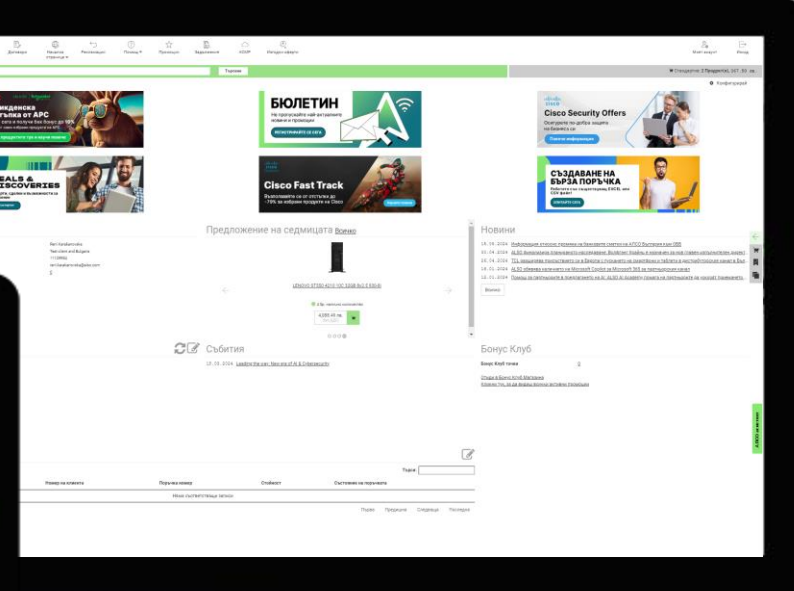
Доставки
Начална страница
Рекламации
Помощ
Промоции
Задължения
VOOP
Интернет-адрес
Моят акаунт
Изход

Търсене

Стандартна: 0 Продукт(и), 0 лв.

Конфигурация

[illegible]кенска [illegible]тъка от APC

БЮЛЕТИН
Не пропускайте най-актуалните новини и промоции
РЕГИСТРИРАЙТЕ СЕ СЕГА

Cisco Security Offers

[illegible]EALS & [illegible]ISCOVERIES

Cisco Fast Track

СЪЗДАВАНЕ НА БЪРЗА ПОРЪЧКА

Предложение на седмицата Всички

LENOVO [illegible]

4,095.40 лв.

Новини
18.10.2024 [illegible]
Всички

События
18.10.2024 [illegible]

Бонус Клуб
Бонус Клуб точки
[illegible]

Търси:

Номер на клиента
Поръчка номер
Стойност
Състояние на поръчката
Няма съответстващи записи

Първа
Предишна
Следваща
Последна